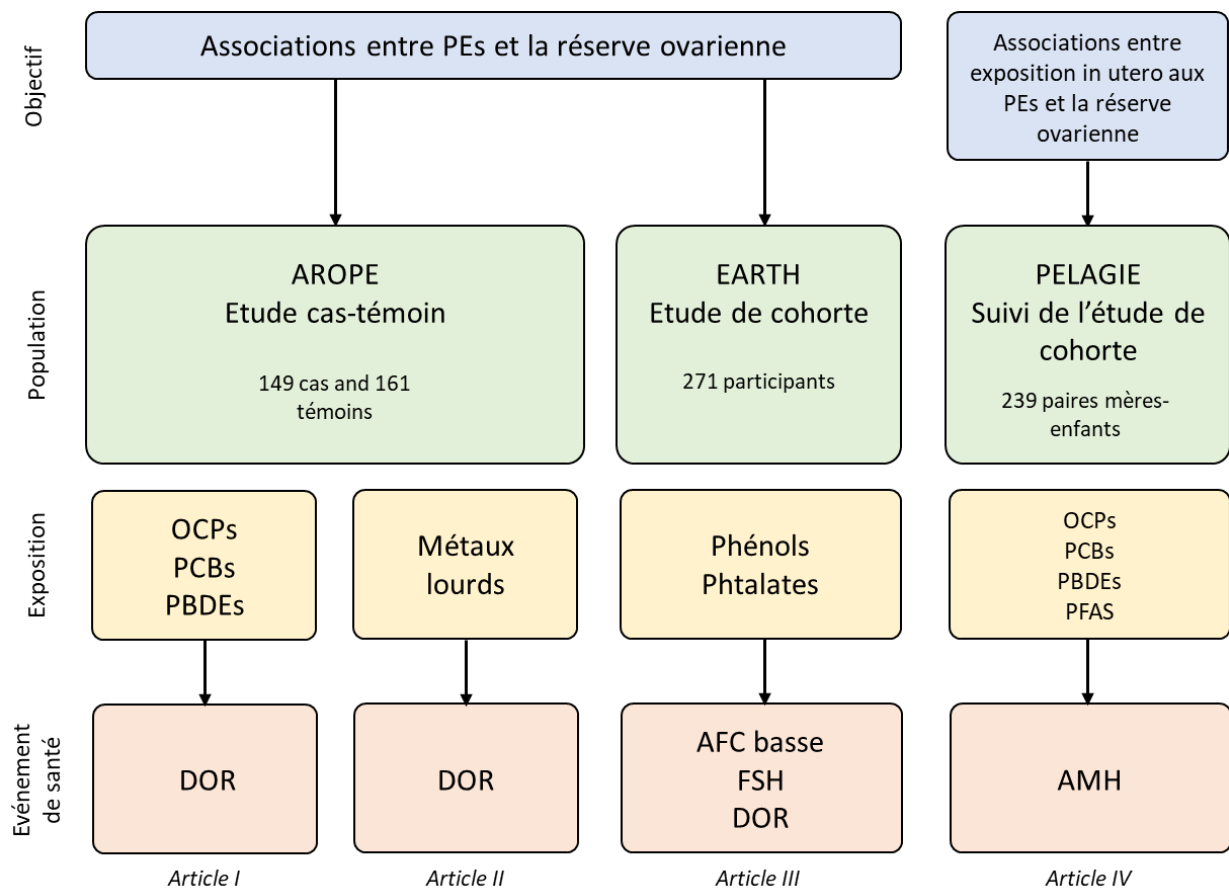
Objectif

Associations entre PEs et la réserve ovarienne

Associations entre exposition in utero aux PEs et la réserve ovarienne

Population

AROPE
Etude cas-témoin

149 cas and 161 témoins

EARTH
Etude de cohorte

271 participants

PELAGIE
Suivi de l'étude de cohorte

239 paires mères-enfants

Exposition

OCPs
PCBs
PBDEs

Métaux lourds

Phénols
Phtalates

OCPs
PCBs
PBDEs
PFAS

Evénement de santé

DOR

DOR

AFC basse
FSH
DOR

AMH

Article I

Article II

Article III

Article IV